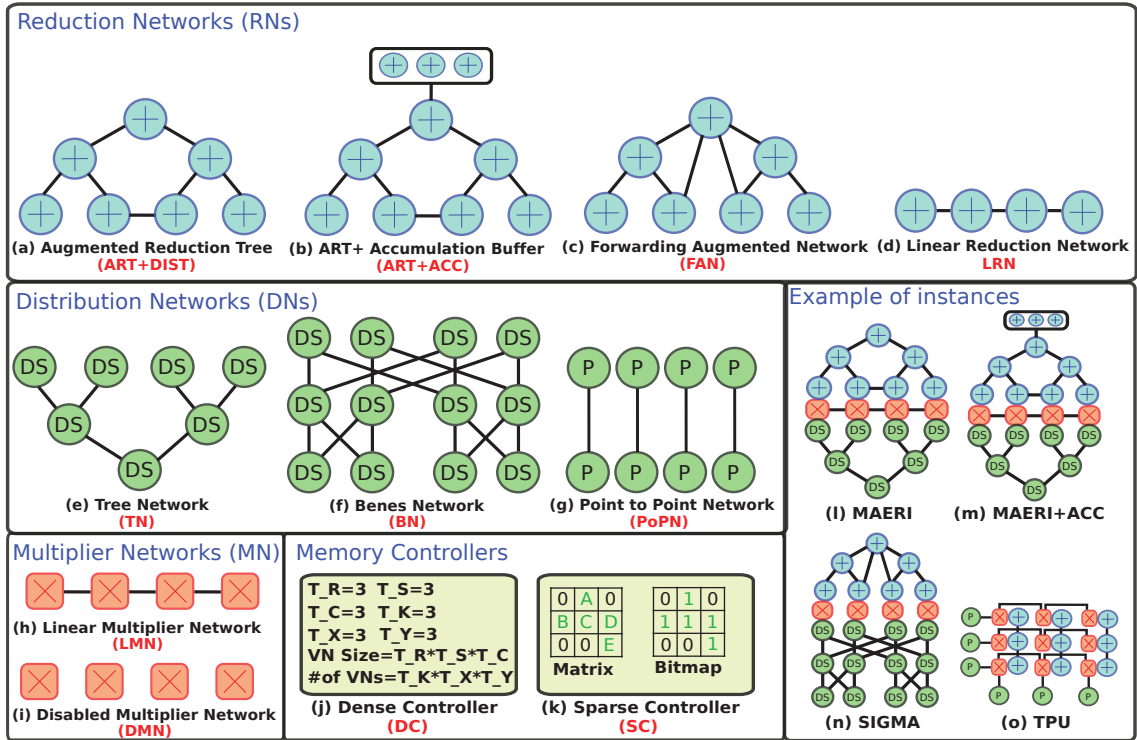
Reduction Networks (RNs)

(a) Augmented Reduction Tree
(ART+DIST)

(b) ART+ Accumulation Buffer
(ART+ACC)

(c) Forwarding Augmented Network
(FAN)

(d) Linear Reduction Network
LRN

Distribution Networks (DNs)

DS DS DS DS
DS DS
DS
(e) Tree Network
(TN)

DS DS DS DS
DS DS DS DS
DS DS DS DS
(f) Benes Network
(BN)

P P P P
P P P P
(g) Point to Point Network
(PoPN)

Example of instances

DS DS DS DS
DS DS
DS
(l) MAERI

DS DS DS DS
DS DS
DS
(m) MAERI+ACC

DS DS DS DS
DS DS DS DS
DS DS DS DS
(n) SIGMA

P P P
P P P
(o) TPU

Multiplier Networks (MN)

(h) Linear Multiplier Network
(LMN)

(i) Disabled Multiplier Network
(DMN)

Memory Controllers

T_R=3 T_S=3
T_C=3 T_K=3
T_X=3 T_Y=3
VN Size=T_R*T_S*T_C
#of VNs=T_K*T_X*T_Y
(j) Dense Controller
(DC)

| 0 | A | 0 |
|---|---|---|
| B | C | D |
| 0 | 0 | E |

Matrix

| 0 | 1 | 0 |
|---|---|---|
| 1 | 1 | 1 |
| 0 | 0 | 1 |

Bitmap

(k) Sparse Controller
(SC)